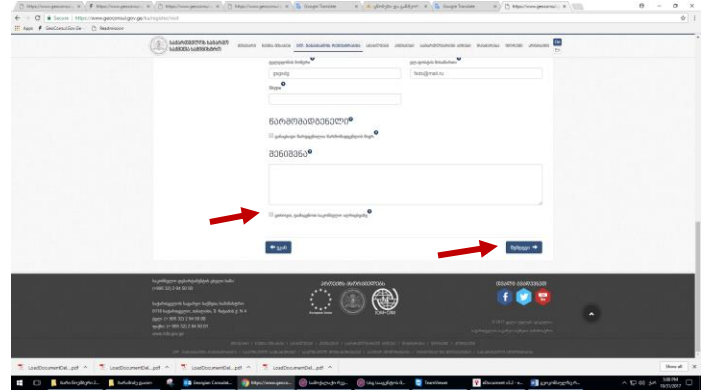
Secure | https://www.geoconsul.gov.ge/kumagistracio

Apps GeoConsul.Gov.Ge | NewArrivals

test@mail.ru

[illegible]

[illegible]

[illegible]

← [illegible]

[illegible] →

f

LoadDocumentDet....pdf
LoadDocumentDet....pdf
LoadDocumentDet....pdf
LoadDocumentDet....pdf

Show all

5:08 PM
10/31/2017